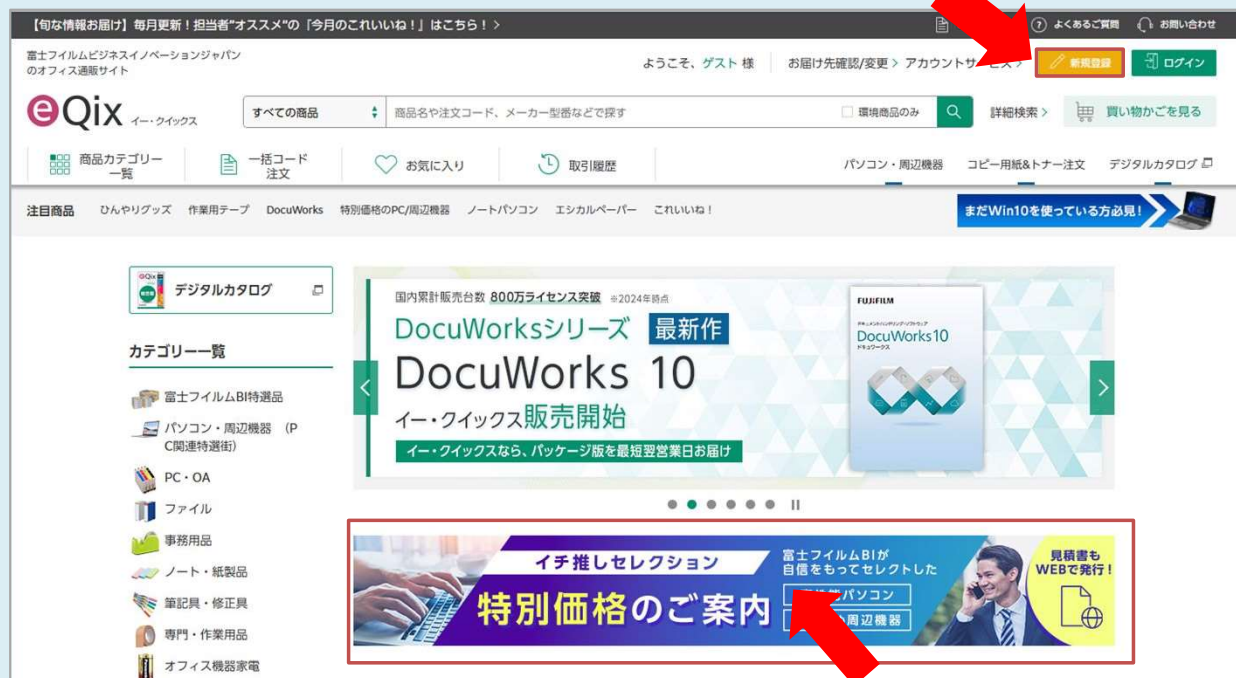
【旬な情報お届け】毎月更新！担当者"オススメ"の「今月のこれいいね！」はこちら！ >

よくあるご質問　お問い合わせ

富士フイルムビジネスイノベーションジャパンのオフィス通販サイト

ようこそ、ゲスト 様　お届け先確認/変更 > アカウントサ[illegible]ス >　新規登録　ログイン

eQix イー・クイックス

すべての商品　商品名や注文コード、メーカー型番などで探す　環境商品のみ　詳細検索 >　買い物かごを見る

商品カテゴリー一覧　一括コード注文　お気に入り　取引履歴　パソコン・周辺機器　コピー用紙&トナー注文　デジタルカタログ

注目商品　ひんやりグッズ　作業用テープ　DocuWorks　特別価格のPC/周辺機器　ノートパソコン　エシカルペーパー　これいいね！

まだWin10を使っている方必見！

デジタルカタログ

カテゴリー一覧

富士フイルムBI特選品
パソコン・周辺機器 （PC関連特選街）
PC・OA
ファイル
事務用品
ノート・紙製品
筆記具・修正具
専門・作業用品
オフィス機器家電

国内累計販売台数 800万ライセンス突破 ※2024年時点
DocuWorksシリーズ 最新作
DocuWorks 10
イー・クイックス販売開始
イー・クイックスなら、パッケージ版を最短翌営業日お届け

FUJIFILM
DocuWorks 10

イチ推しセレクション
特別価格のご案内
富士フイルムBIが自信をもってセレクトした
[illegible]パソコン
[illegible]周辺機器
見積書もWEBで発行！